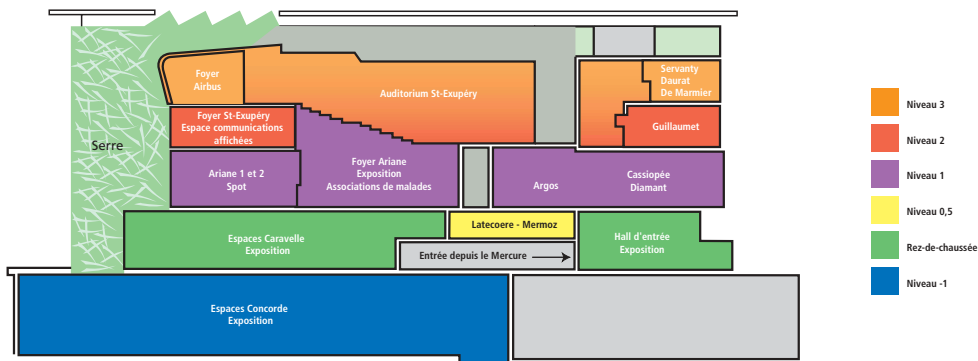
Serre

Foyer Airbus

Auditorium St-Exupéry

Servanty Daurat De Marmier

Foyer St-Exupéry Espace communications affichées

Guillaumet

Ariane 1 et 2 Spot

Foyer Ariane Exposition Associations de malades

Argos

Cassiopée Diamant

Espaces Caravelle Exposition

Latecoere - Mermoz

Entrée depuis le Mercure

Hall d'entrée Exposition

Espaces Concorde Exposition

Niveau 3

Niveau 2

Niveau 1

Niveau 0,5

Rez-de-chaussée

Niveau -1